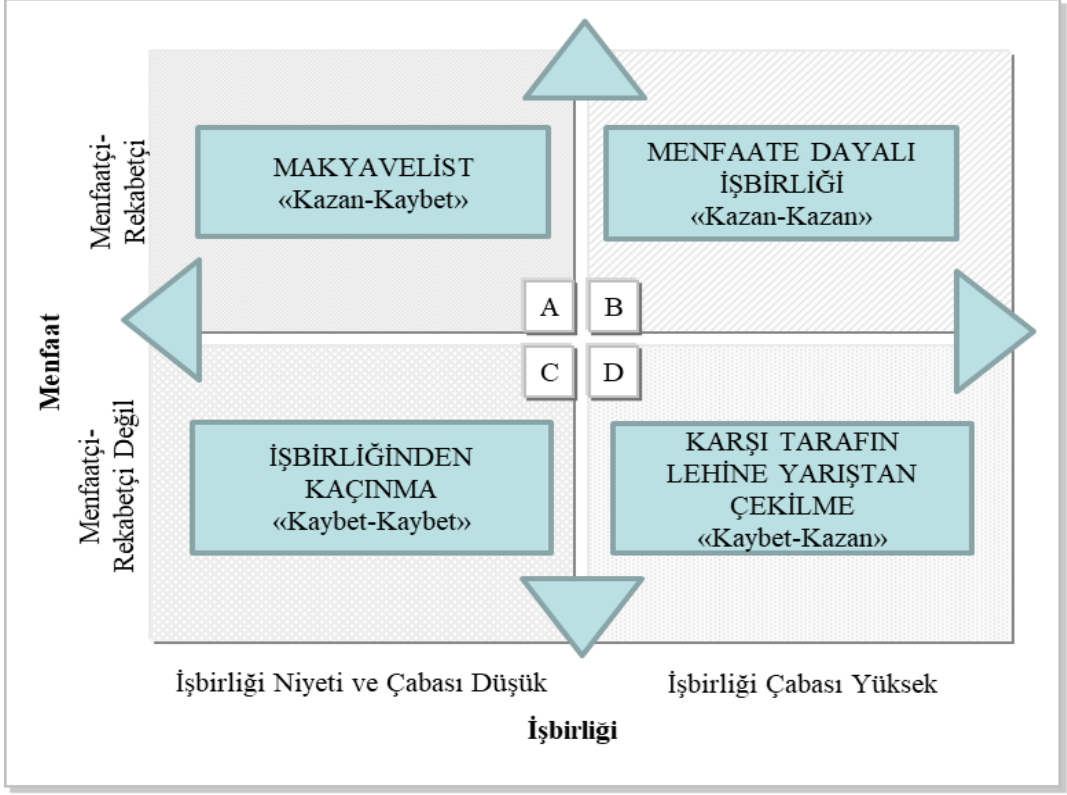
Menfaatçi-Rekabetçi

MAKYAVELİST
«Kazan-Kaybet»

MENFAATE DAYALI İŞBİRLİĞİ
«Kazan-Kazan»

A

B

C

D

Menfaat

Menfaatçi-Rekabetçi Değil

İŞBİRLİĞİNDEN KAÇINMA
«Kaybet-Kaybet»

KARŞI TARAFIN LEHİNE YARIŞTAN ÇEKİLME
«Kaybet-Kazan»

İşbirliği Niyeti ve Çabası Düşük

İşbirliği Çabası Yüksek

İşbirliği